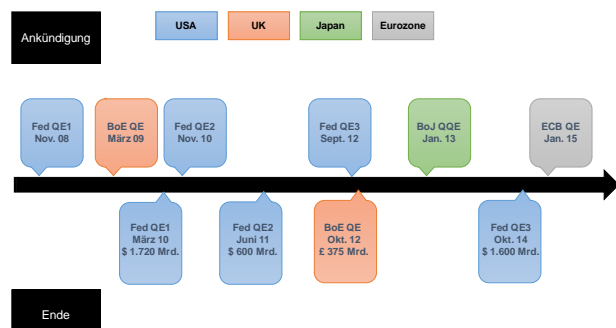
Ankündigung

USA

UK

Japan

Eurozone

Fed QE1
Nov. 08

BoE QE
März 09

Fed QE2
Nov. 10

Fed QE3
Sept. 12

BoJ QQE
Jan. 13

ECB QE
Jan. 15

Fed QE1
März 10
$ 1.720 Mrd.

Fed QE2
Juni 11
$ 600 Mrd.

BoE QE
Okt. 12
£ 375 Mrd.

Fed QE3
Okt. 14
$ 1.600 Mrd.

Ende